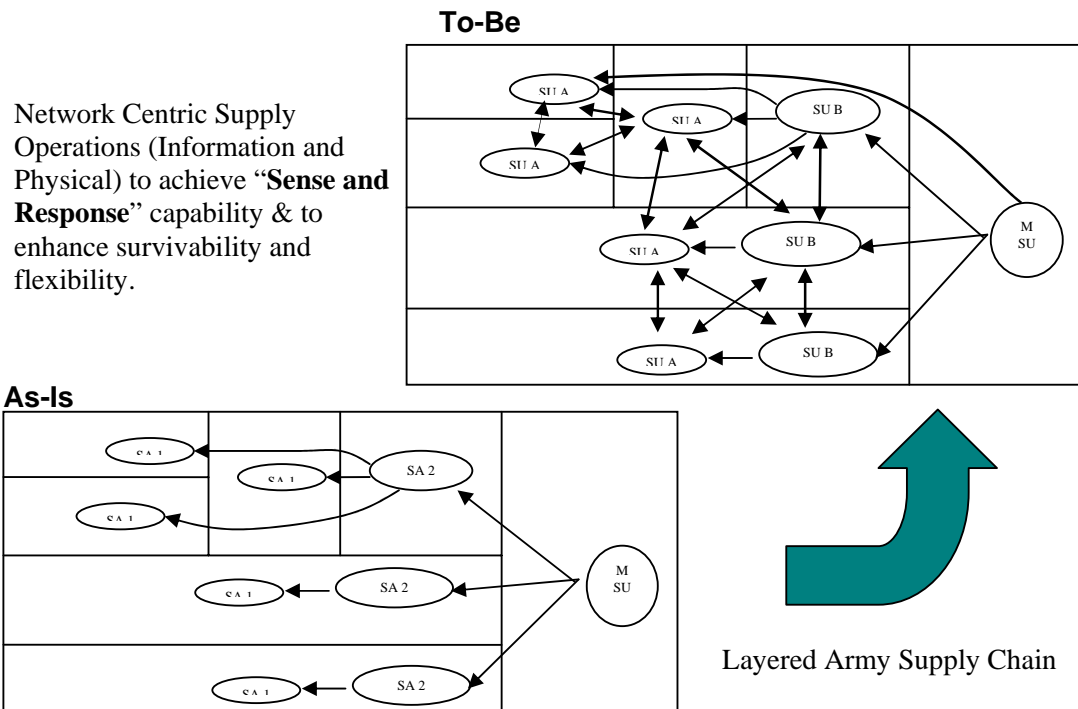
To-Be

Network Centric Supply Operations (Information and Physical) to achieve "**Sense and Response**" capability & to enhance survivability and flexibility.

SU A

SU A

SU B

SU A

SU A

SU B

M SU

SU A

SU B

As-Is

SA 1

SA 1

SA 2

SA 1

SA 1

SA 2

M SU

SA 1

SA 2

Layered Army Supply Chain